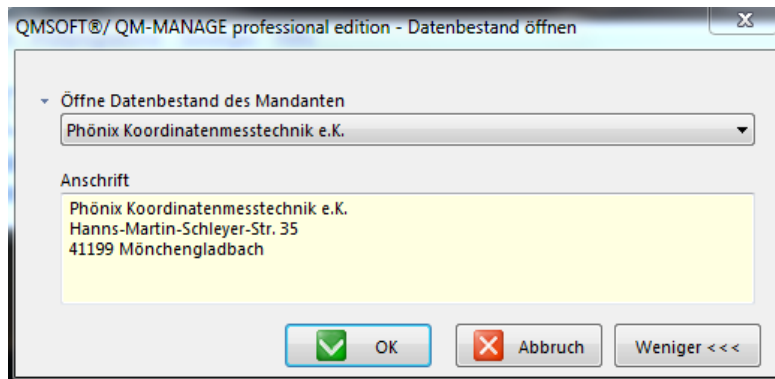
QMSOFT®/ QM-MANAGE professional edition - Datenbestand öffnen

Öffne Datenbestand des Mandanten

Phönix Koordinatenmesstechnik e.K.

Anschrift

Phönix Koordinatenmesstechnik e.K.
Hanns-Martin-Schleyer-Str. 35
41199 Mönchengladbach

OK

Abbruch

Weniger <<<